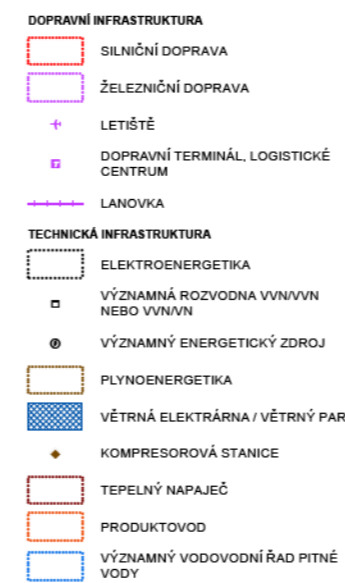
DOPRAVNÍ INFRASTRUKTURA

SILNIČNÍ DOPRAVA

ŽELEZNIČNÍ DOPRAVA

LETIŠTĚ

DOPRAVNÍ TERMINÁL, LOGISTICKÉ CENTRUM

LANOVKA

TECHNICKÁ INFRASTRUKTURA

ELEKTROENERGETIKA

VÝZNAMNÁ ROZVODNA VVN/VVN NEBO VVN/VN

VÝZNAMNÝ ENERGETICKÝ ZDROJ

PLYNOENERGETIKA

VĚTRNÁ ELEKTRÁRNA / VĚTRNÝ PAR

KOMPRESOROVÁ STANICE

TEPELNÝ NAPAJEČ

PRODUKTOVOD

VÝZNAMNÝ VODOVODNÍ ŘAD PITNÉ VODY